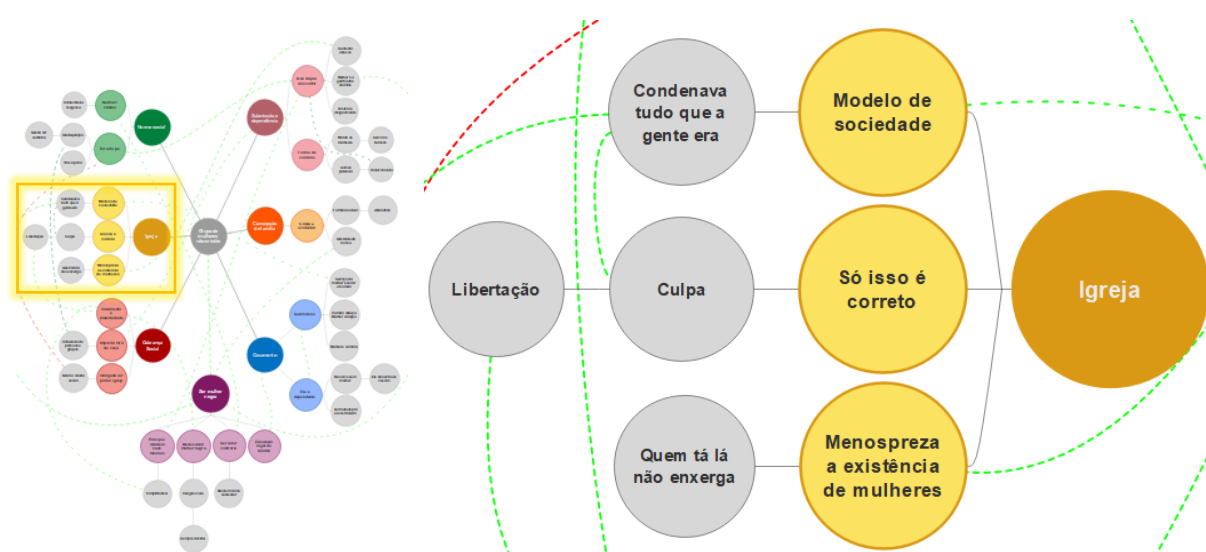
Condenava tudo que a gente era

Modelo de sociedade

Libertação

Culpa

Só isso é correto

Igreja

Quem tá lá não enxerga

Menospreza a existência de mulheres

Norma social

Submissão e dependência

Concepção da lesbianidade

Igreja

Descobrimento

Cobrança Social

Ser mulher negra

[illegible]